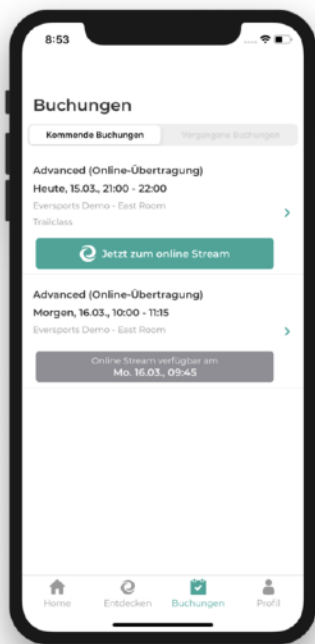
8:53

Buchungen

Kommende Buchungen

Vergangene Buchungen

Advanced (Online-Übertragung)

Heute, 15.03., 21:00 - 22:00

Eversports Demo - East Room

Trailclass

Jetzt zum online Stream

Advanced (Online-Übertragung)

Morgen, 16.03., 10:00 - 11:15

Eversports Demo - East Room

Online Stream verfügbar am

Mo. 16.03., 09:45

Home

Entdecken

Buchungen

Profil